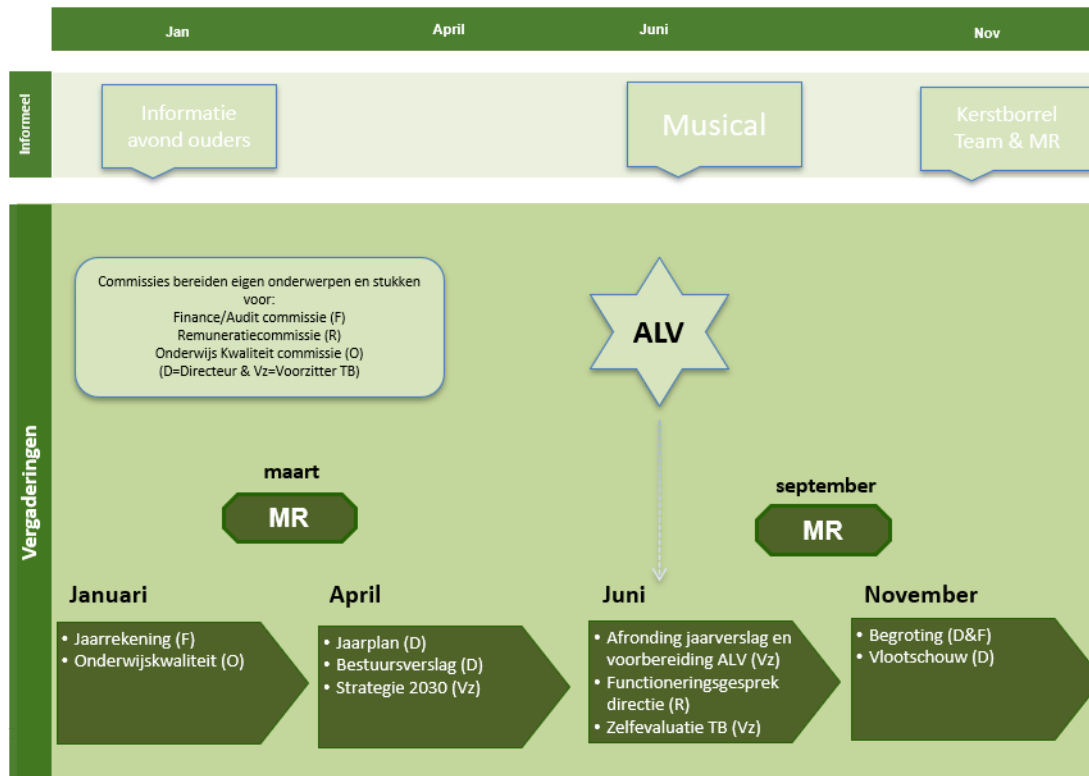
Jan April Juni Nov

Informeel

Informatie avond ouders

Musical

Kerstborrel Team & MR

Vergaderingen

Commissies bereiden eigen onderwerpen en stukken voor:
Finance/Audit commissie (F)
Remuneratiecommissie (R)
Onderwijs Kwaliteit commissie (O)
(D=Directeur & Vz=Voorzitter TB)

ALV

maart

MR

september

MR

Januari
• Jaarrekening (F)
• Onderwijskwaliteit (O)

April
• Jaarplan (D)
• Bestuursverslag (D)
• Strategie 2030 (Vz)

Juni
• Afronding jaarverslag en voorbereiding ALV (Vz)
• Functioneringsgesprek directie (R)
• Zelfevaluatie TB (Vz)

November
• Begroting (D&F)
• Vlootschouw (D)